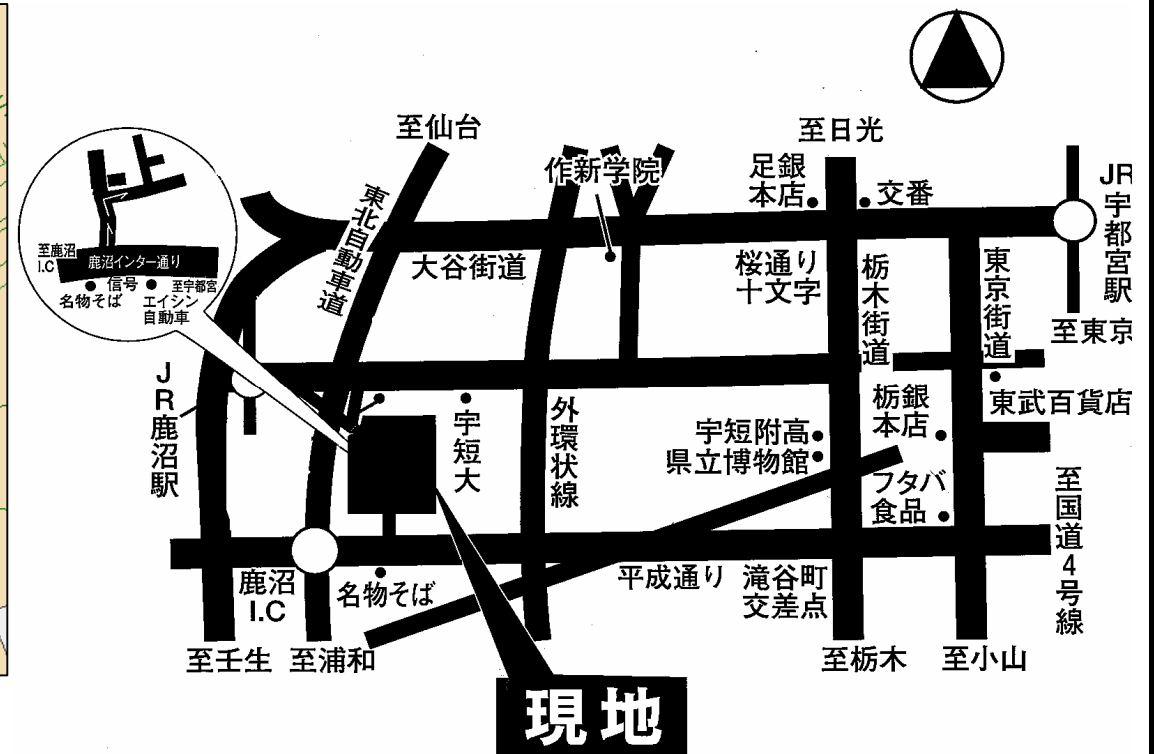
至鹿沼 I.C
鹿沼インター通り
信号
至宇都宮
名物そば
エイシン自動車

至仙台
至日光
作新学院
足銀本店
交番
JR宇都宮駅
東北自動車道
大谷街道
桜通り十文字
栃木街道
東京街道
至東京
JR鹿沼駅
宇短大
外環状線
栃銀本店
東武百貨店
宇短附高
県立博物館
フタバ食品
至国道4号線
鹿沼 I.C
名物そば
平成通り
滝谷町交差点
至壬生
至浦和
至栃木
至小山
現地